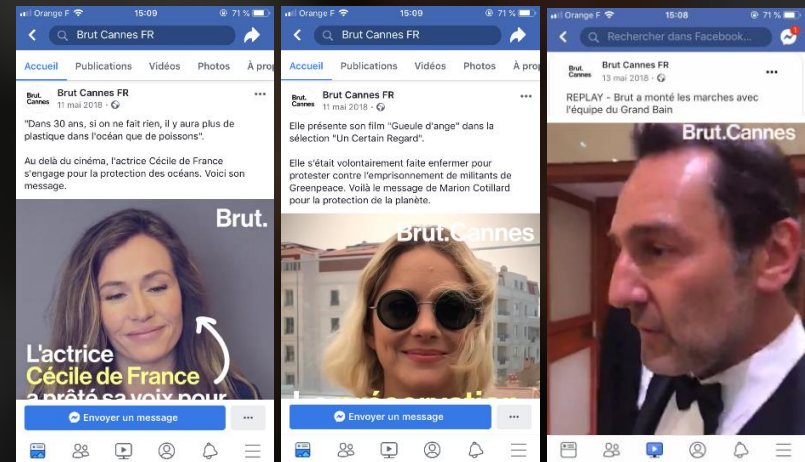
Orange F 15:09 71 %

Brut Cannes FR

Accueil Publications Vidéos Photos À prop

Brut. Cannes

Brut Cannes FR
11 mai 2018

"Dans 30 ans, si on ne fait rien, il y aura plus de plastique dans l'océan que de poissons".

Au delà du cinéma, l'actrice Cécile de France s'engage pour la protection des océans. Voici son message.

Brut.

L'actrice
Cécile de France
a prêté sa voix pour

Envoyer un message

Orange F 15:09 71 %

Brut Cannes FR

Accueil Publications Vidéos Photos À prop

Brut. Cannes

Brut Cannes FR
11 mai 2018

Elle présente son film "Gueule d'ange" dans la sélection "Un Certain Regard".

Elle s'était volontairement faite enfermer pour protester contre l'emprisonnement de militants de Greenpeace. Voilà le message de Marion Cotillard pour la protection de la planète.

Brut.Cannes

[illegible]

Envoyer un message

Orange F 15:08 71 %

Rechercher dans Facebook...

Brut. Cannes

Brut Cannes FR
13 mai 2018

REPLAY - Brut a monté les marches avec l'équipe du Grand Bain

Brut.Cannes